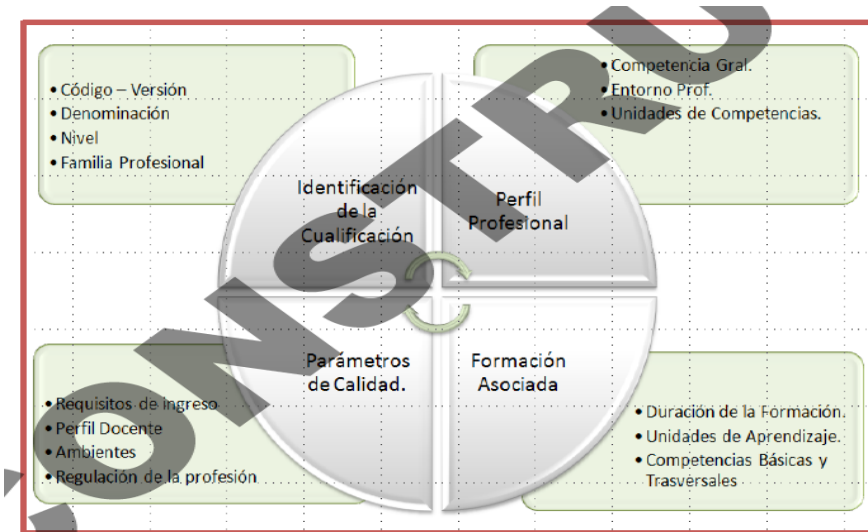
• Código – Versión
• Denominación
• Nivel
• Familia Profesional

• Competencia Gral.
• Entorno Prof.
• Unidades de Competencias.

Identificación de la Cualificación

Perfil Profesional

Parámetros de Calidad.

Formación Asociada

• Requisitos de ingreso
• Perfil Docente
• Ambientes
• Regulación de la profesión

• Duración de la Formación.
• Unidades de Aprendizaje.
• Competencias Básicas y Trasversales

ONSTRU